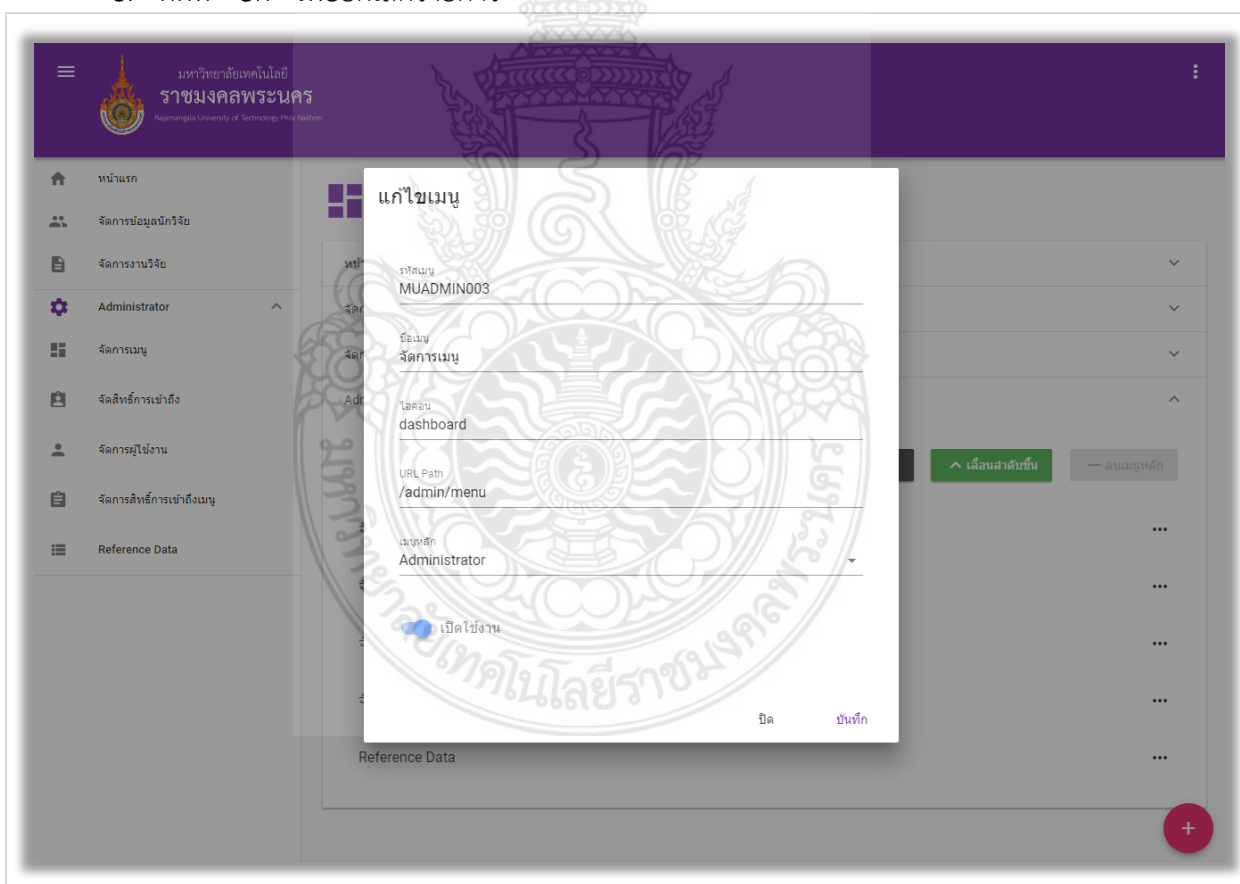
มหาวิทยาลัยเทคโนโลยี
ราชมงคลพระนคร
Rajamangala University of Technology Phra Nakhon

หน้าแรก
จัดการข้อมูลนักวิจัย
จัดการงานวิจัย
Administrator
จัดการเมนู
จัดสิทธิ์การเข้าถึง
จัดการผู้ใช้งาน
จัดการสิทธิ์การเข้าถึงเมนู
Reference Data

แก้ไขเมนู

รหัสเมนู
MUADMIN003

ชื่อเมนู
จัดการเมนู

ไอคอน
dashboard

URL Path
/admin/menu

เมนูหลัก
Administrator

เปิดใช้งาน

ปิด บันทึก

เลื่อนลำดับขึ้น
ลบเมนูหลัก

Reference Data

+

มหาวิทยาลัยเทคโนโลยีราชมงคลพระนคร